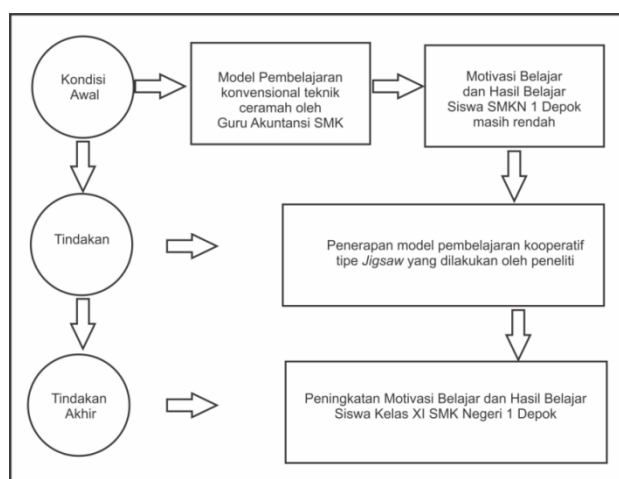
Kondisi Awal

Model Pembelajaran konvensional teknik ceramah oleh Guru Akuntansi SMK

Motivasi Belajar dan Hasil Belajar Siswa SMKN 1 Depok masih rendah

Tindakan

Penerapan model pembelajaran kooperatif tipe Jigsaw yang dilakukan oleh peneliti

Tindakan Akhir

Peningkatan Motivasi Belajar dan Hasil Belajar Siswa Kelas XI SMK Negeri 1 Depok